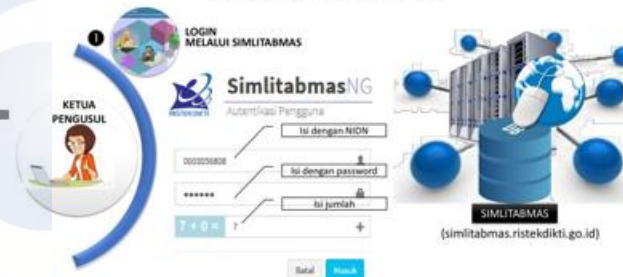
1

LOGIN
MELALUI SIMLITABMAS

KETUA
PENGUSUL

SimlitabmasNG
Autentikasi Pengguna

RISTEKDIKTI

Isi dengan NIDN

0003056808

Isi dengan password

••••••

Isi jumlah

7 + 0 = 7

Batal Masuk

SIMLITABMAS
(simlitabmas.ristekdikti.go.id)